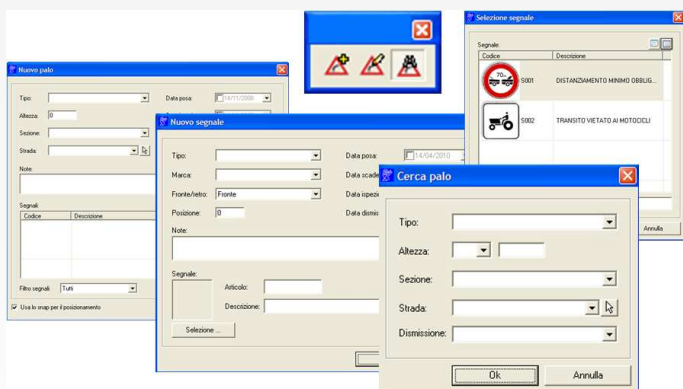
Nuovo palo

Tipo:
Data posa: 14/11/2008
Altezza: 0
Sezione:
Strada:
Note:
Segnali:
| Codice | Descrizione |
|---|---|
Filtro segnali: Tutti
Usa la map per il posizionamento

Selezione segnale

Segnale:
| Codice | Descrizione |
|---|---|
| S001 | DISTANZIAMENTO MINIMO OBBLIG... |
| S002 | TRANSITO VIETATO AI MOTOCICLI |

Annulla

Nuovo segnale

Tipo:
Data posa: 14/04/2010
Marca:
Data scade
Fronte/retro: Fronte
Data ispezi
Posizione: 0
Data dismi
Note:
Segnale:
Articolo:
Descrizione:
Selezione ...

Cerca palo

Tipo:
Altezza:
Sezione:
Strada:
Dismissione:
Ok
Annulla